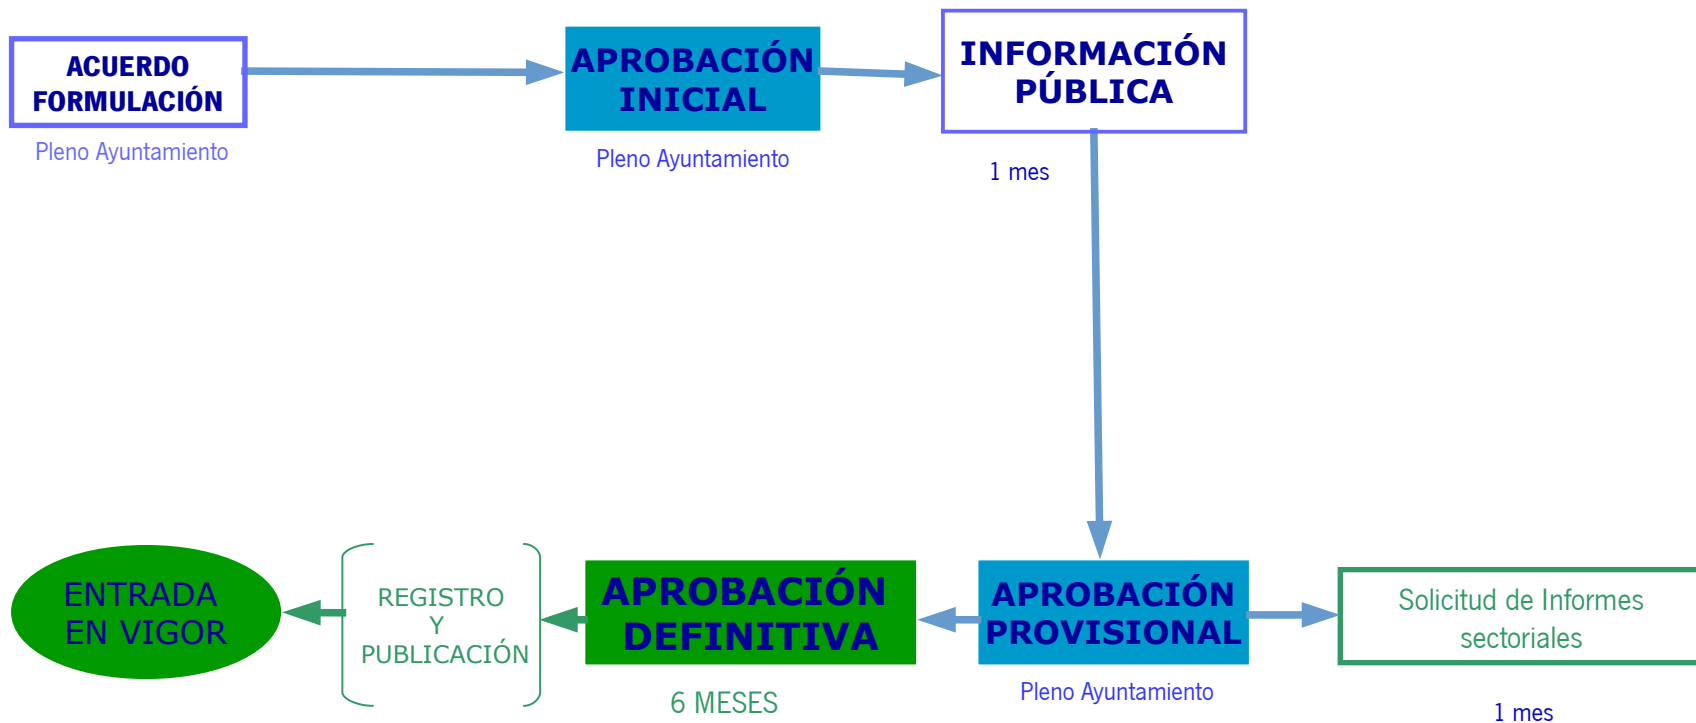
ACUERDO FORMULACIÓN

Pleno Ayuntamiento

APROBACIÓN INICIAL

Pleno Ayuntamiento

INFORMACIÓN PÚBLICA

1 mes

ENTRADA EN VIGOR

REGISTRO Y PUBLICACIÓN

APROBACIÓN DEFINITIVA

6 MESES

APROBACIÓN PROVISIONAL

Pleno Ayuntamiento

Solicitud de Informes sectoriales

1 mes